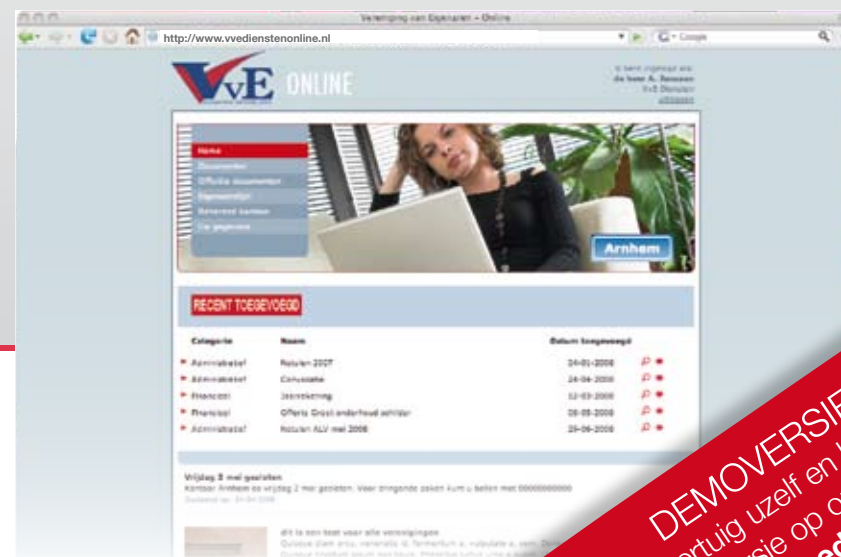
Vereniging van Eigenaren - Online

http://www.vvedienstenonline.nl

G - Google

VvE ONLINE

U bent ingelogd als:
de heer A. Janssen
VvE Dienstes
uitloggen

Home
Documenten
Officiële documenten
Eigenaarslijst
Relevante kamtoon
Uw gegevens

Arnhem

RECENT TOEGEVOEGD

| Categorie | Naam | Datum toegevoegd |
|---|---|---|
| Administratief | Notulen 2007 | 04-01-2008 |
| Administratief | Convocatie | 24-04-2008 |
| Financieel | Jaarrekening | 12-03-2008 |
| Financieel | Offerte Groot onderhoud schilder | 08-05-2008 |
| Administratief | Notulen ALV mei 2008 | 29-06-2008 |

Vrijdag 2 mei gesloten
Kantoor Arnhem is vrijdag 2 mei gesloten. Voor dringende zaken kunt u bellen met 0000000000

Dit is een tekst voor alle verenigingen

DEMOVERSIE
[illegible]ertuig uzelf en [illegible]
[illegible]sie op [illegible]